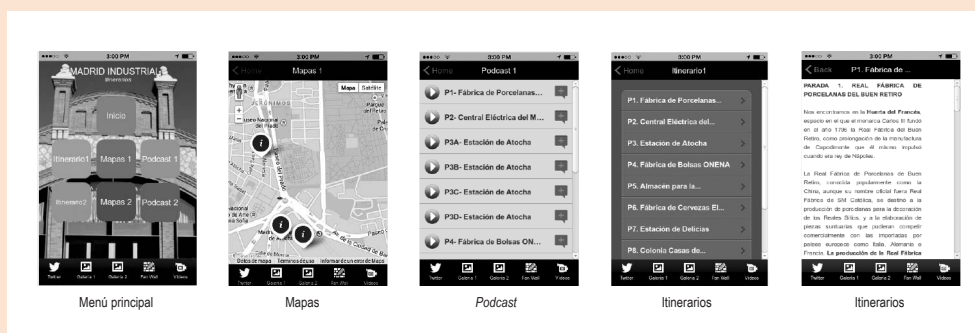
3:00 PM
MADRID INDUSTRIAL
Inicio
Itinerario1
Mapas 1
Podcast 1
Itinerario2
Mapas 2
Podcast 2
Twitter Galeria 1 Galeria 2 Fan Wall Videos

Menú principal

3:00 PM
Home
Mapas 1
Mapa Satélite
JERÓNIMOS
Datos de mapa Términos de uso Informar de un error de Maps
Twitter Galeria 1 Galeria 2 Fan Wall Videos

Mapas

3:00 PM
Home
Podcast 1
P1- Fábrica de Porcelanas...
P2- Central Eléctrica del M...
P3A- Estación de Atocha
P3B- Estación de Atocha
P3C- Estación de Atocha
P3D- Estación de Atocha
P4- Fábrica de Bolsas ON...
Twitter Galeria 1 Galeria 2 Fan Wall Videos

Podcast

3:00 PM
Home
Itinerario1
P1. Fábrica de Porcelanas...
P2. Central Eléctrica del...
P3. Estación de Atocha
P4. Fábrica de Bolsas ONENA
P5. Almacén para la...
P6. Fábrica de Cervezas El...
P7. Estación de Delicias
P8. Colonia Casas de...
Twitter Galeria 1 Galeria 2 Fan Wall Videos

Itinerarios

3:00 PM
Back
P1. Fábrica de ...
PARADA 1. REAL FÁBRICA DE PORCELANAS DEL BUEN RETIRO

Nos encontramos en la Huerta del Francés, espacio en el que el monarca Carlos III fundó en el año 1760 la Real Fábrica del Buen Retiro, como prolongación de la manufactura de Capodimonte que él mismo impulsó cuando era rey de Nápoles.

La Real Fábrica de Porcelanas de Buen Retiro, conocida popularmente como la China, aunque su nombre oficial fuera Real Fábrica de SM Católica, se destino a la producción de porcelanas para la decoración de los Reales Sitios, y a la elaboración de piezas suntuarias que pudieran competir comercialmente con las importadas por países europeos como Italia, Alemania o Francia. La producción de la Real Fábrica
Twitter Galeria 1 Galeria 2 Fan Wall Videos

Itinerarios